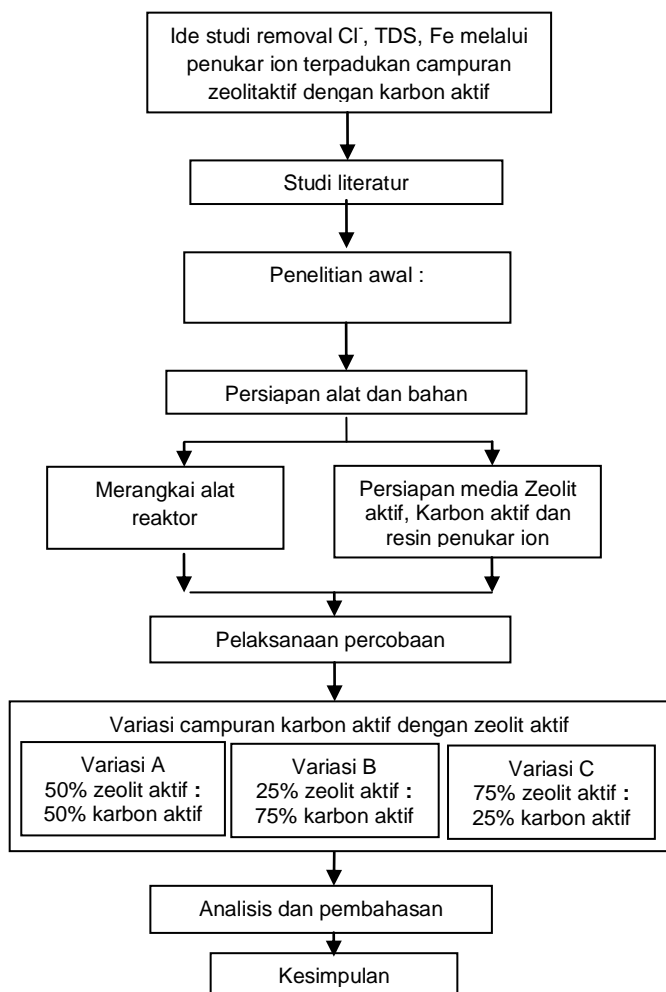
Ide studi removal $Cl^-$, TDS, Fe melalui penukar ion terpadukan campuran zeolitaktif dengan karbon aktif

Studi literatur

Penelitian awal :

Persiapan alat dan bahan

Merangkai alat reaktor

Persiapan media Zeolit aktif, Karbon aktif dan resin penukar ion

Pelaksanaan percobaan

Variasi campuran karbon aktif dengan zeolit aktif

Variasi A
50% zeolit aktif :
50% karbon aktif

Variasi B
25% zeolit aktif :
75% karbon aktif

Variasi C
75% zeolit aktif :
25% karbon aktif

Analisis dan pembahasan

Kesimpulan